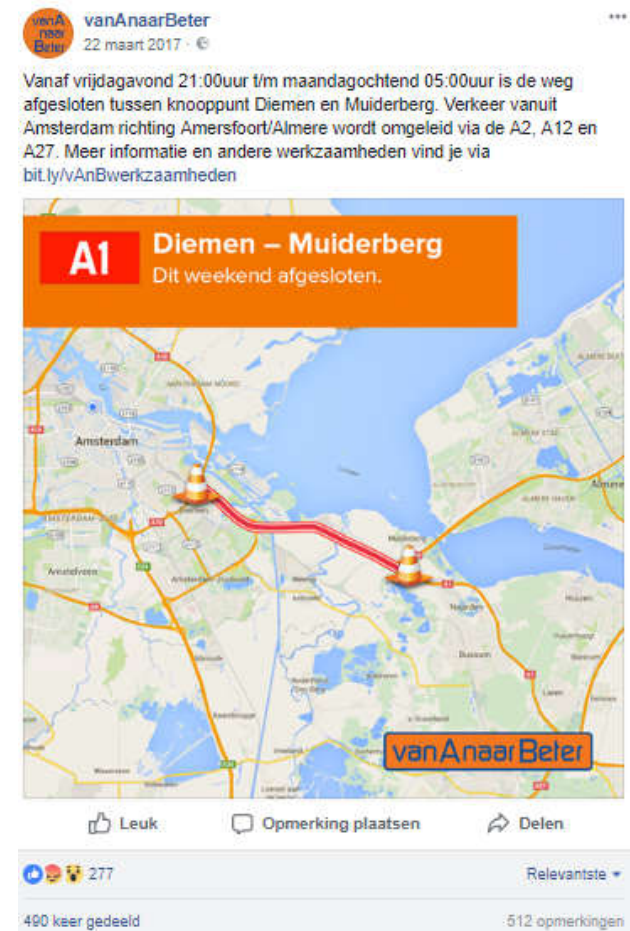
vanAnaarBeter
22 maart 2017 ·

Vanaf vrijdagavond 21:00uur t/m maandagochtend 05:00uur is de weg afgesloten tussen knooppunt Diemen en Muiderberg. Verkeer vanuit Amsterdam richting Amersfoort/Almere wordt omgeleid via de A2, A12 en A27. Meer informatie en andere werkzaamheden vind je via bit.ly/vAnBwerkzaamheden

A1 Diemen – Muiderberg
Dit weekend afgesloten.

Amsterdam
Amstelveen
Muiderberg
Almere
Bussum

vanAnaarBeter

Leuk
Opmerking plaatsen
Delen

277
Relevantste

490 keer gedeeld
512 opmerkingen